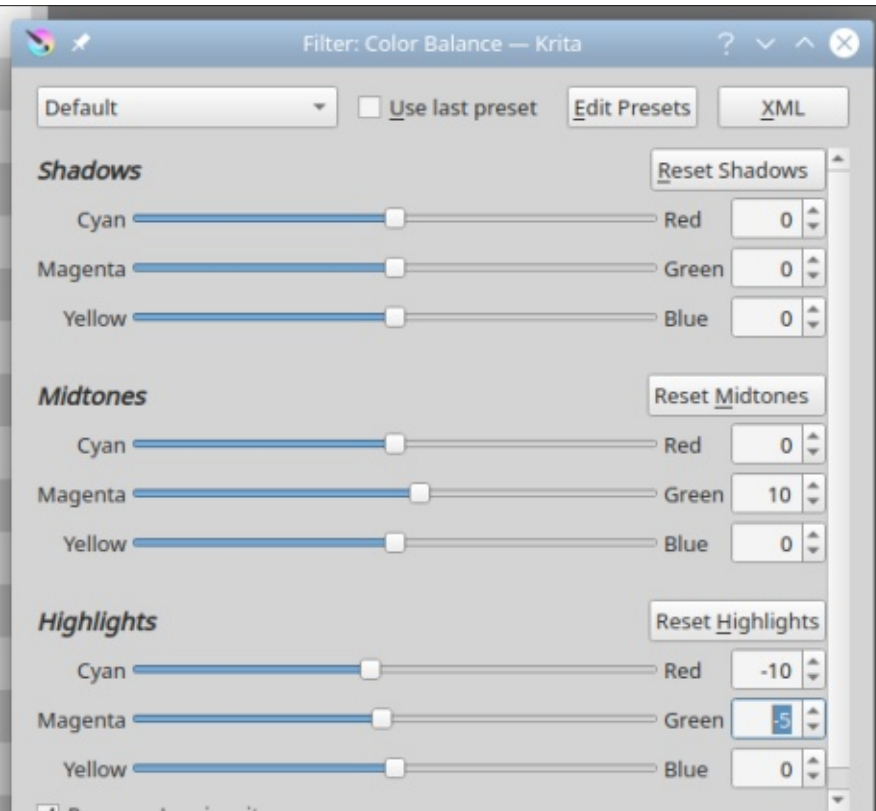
Filter: Color Balance — Krita

Default

Use last preset

Edit Presets

XML

Shadows

Reset Shadows

Cyan Red 0

Magenta Green 0

Yellow Blue 0

Midtones

Reset Midtones

Cyan Red 0

Magenta Green 10

Yellow Blue 0

Highlights

Reset Highlights

Cyan Red -10

Magenta Green -5

Yellow Blue 0

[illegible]